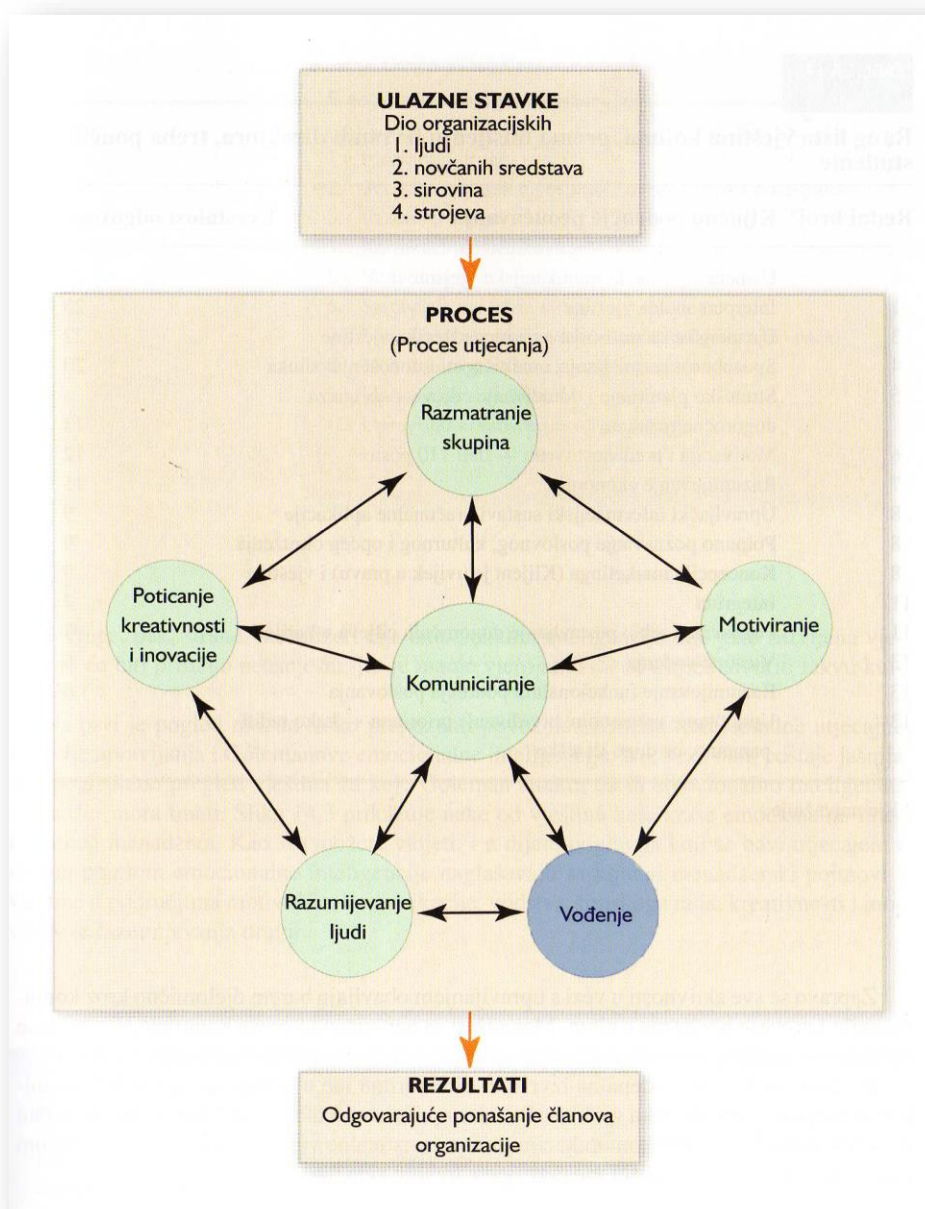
ULAZNE STAVKE
Dio organizacijskih
1. ljudi
2. novčanih sredstava
3. sirovina
4. strojeva

PROCES
(Proces utjecanja)

Razmatranje skupina

Poticanje kreativnosti i inovacije

Motiviranje

Komuniciranje

Razumijevanje ljudi

Vođenje

REZULTATI
Odgovarajuće ponašanje članova organizacije